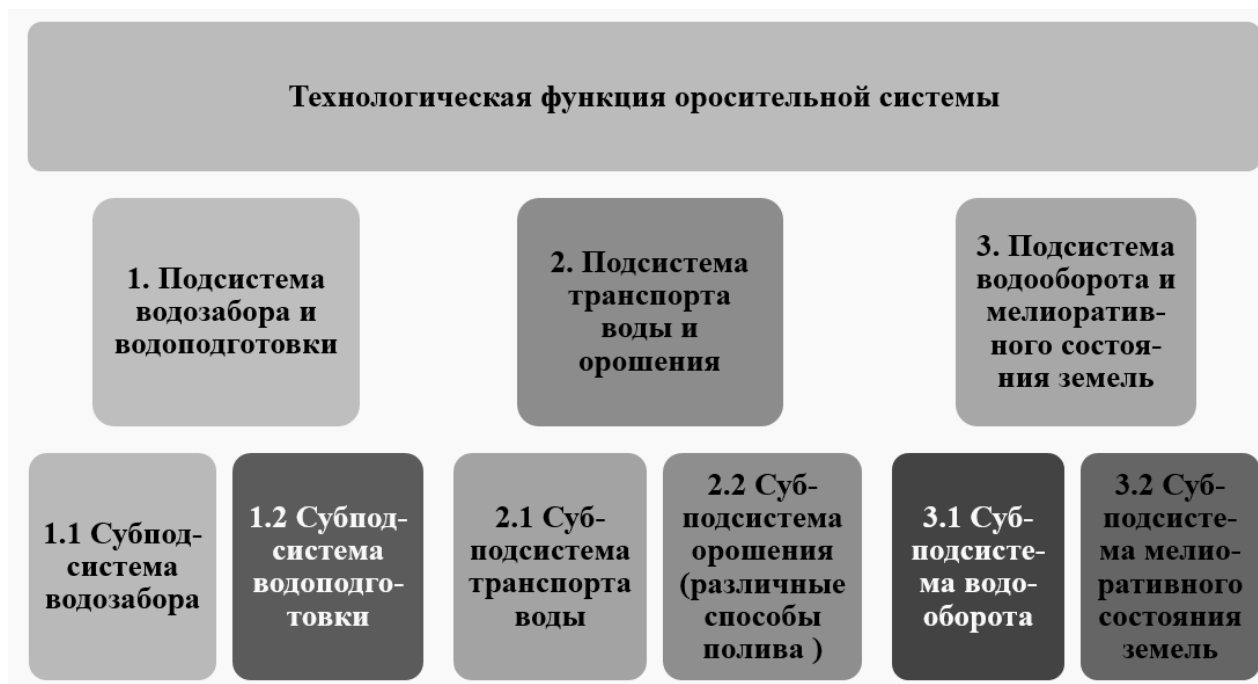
Технологическая функция оросительной системы

1. Подсистема водозабора и водоподготовки

2. Подсистема транспорта воды и орошения

3. Подсистема водооборота и мелиоративного состояния земель

1.1 Субподсистема водозабора

1.2 Субподсистема водоподготовки

2.1 Субподсистема транспорта воды

2.2 Субподсистема орошения (различные способы полива )

3.1 Субподсистема водооборота

3.2 Субподсистема мелиоративного состояния земель